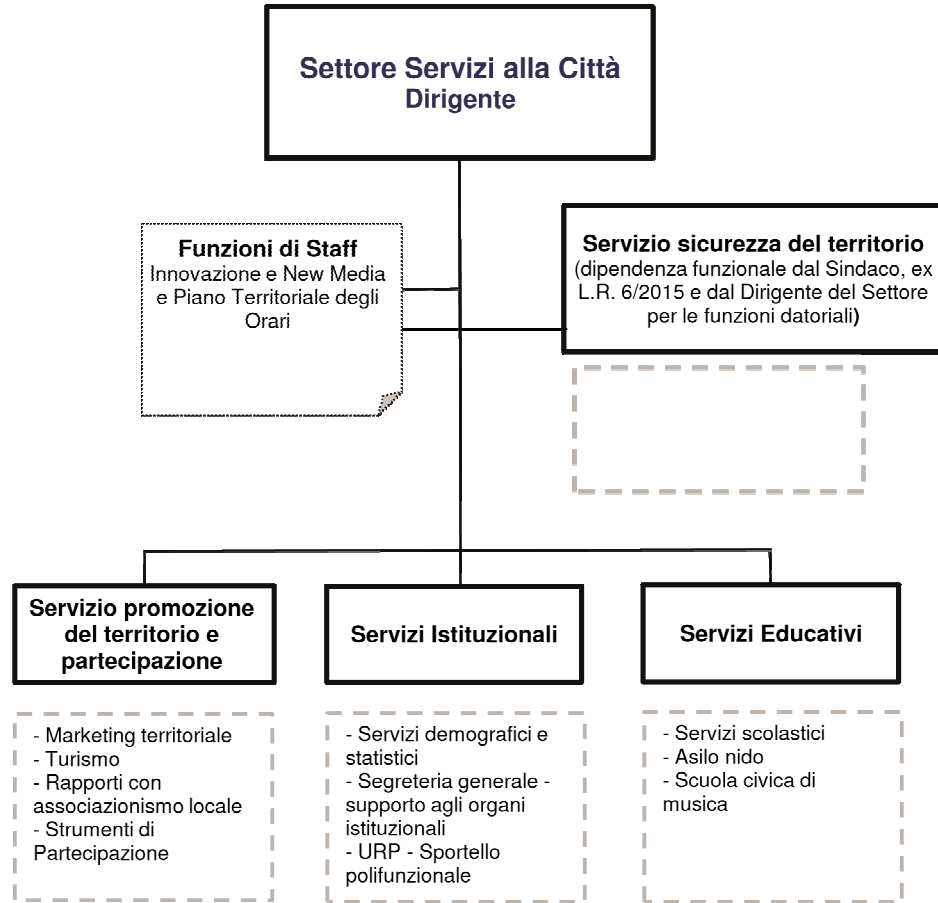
Settore Servizi alla Città
Dirigente

Funzioni di Staff
Innovazione e New Media e Piano Territoriale degli Orari

Servizio sicurezza del territorio
(dipendenza funzionale dal Sindaco, ex L.R. 6/2015 e dal Dirigente del Settore per le funzioni datoriali)

Servizio promozione del territorio e partecipazione

- Marketing territoriale
- Turismo
- Rapporti con associazionismo locale
- Strumenti di Partecipazione

Servizi Istituzionali

- Servizi demografici e statistici
- Segreteria generale - supporto agli organi istituzionali
- URP - Sportello polifunzionale

Servizi Educativi

- Servizi scolastici
- Asilo nido
- Scuola civica di musica